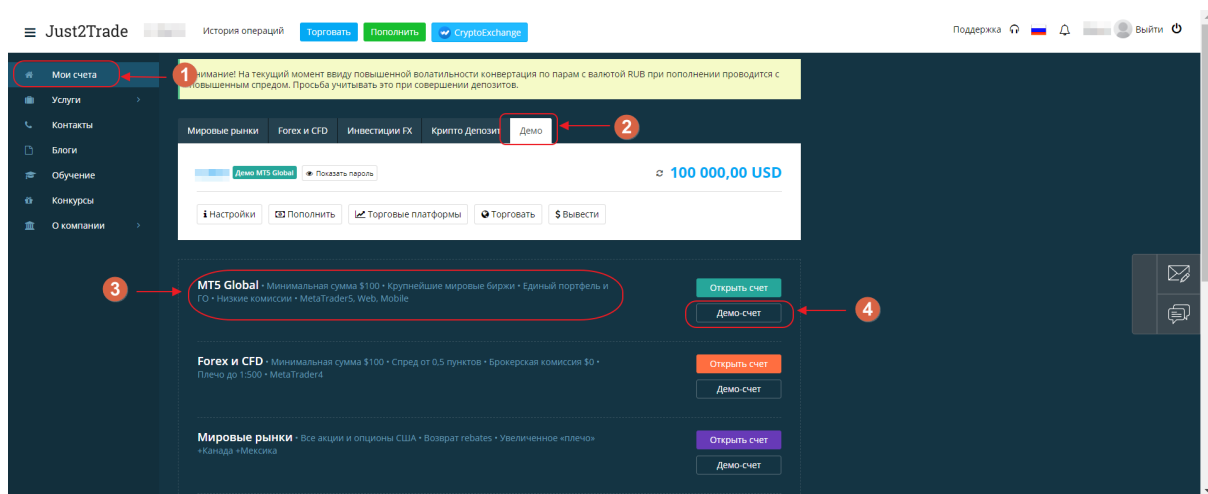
Just2Trade История операций Торговать Пополнить CryptoExchange

Поддержка Выйти

Мои счета
Услуги
Контакты
Блоги
Обучение
Конкурсы
О компании

1

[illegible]нимание! На текущий момент ввиду повышенной волатильности конвертация по парам с валютой RUB при пополнении проводится с повышенным спредом. Просьба учитывать это при совершении депозитов.

Мировые рынки | Forex и CFD | Инвестиции FX | Крипто Депозит | Демо

2

Демо MT5 Global Показать пароль

100 000,00 USD

Настройки | Пополнить | Торговые платформы | Торговать | $ Вывести

3

MT5 Global • Минимальная сумма $100 • Крупнейшие мировые биржи • Единый портфель и ГО • Низкие комиссии • MetaTrader5, Web, Mobile

Открыть счет
Демо-счет

4

Forex и CFD • Минимальная сумма $100 • Спред от 0,5 пунктов • Брокерская комиссия $0 • Плечо до 1:500 • MetaTrader4

Открыть счет
Демо-счет

Мировые рынки • Все акции и опционы США • Возврат rebates • Увеличенное «плечо» •Канада •Мексика

Открыть счет
Демо-счет